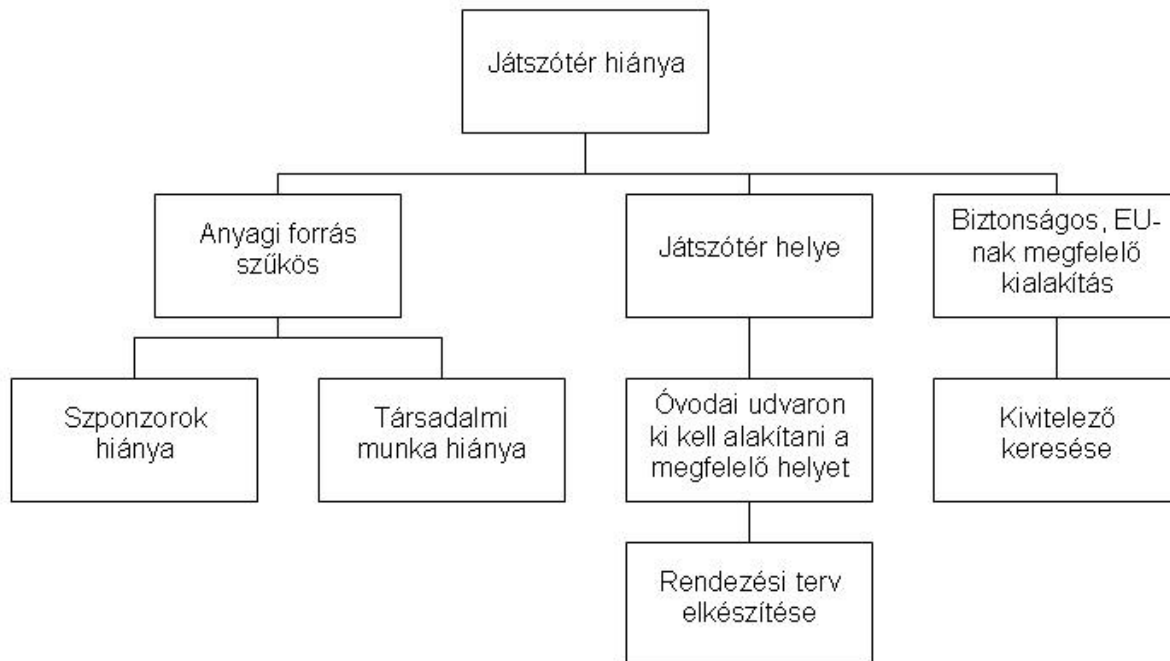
Játszótér hiánya

Anyagi forrás szűkös

Játszótér helye

Biztonságos, EU-nak megfelelő kialakítás

Szponzorok hiánya

Társadalmi munka hiánya

Óvodai udvaron ki kell alakítani a megfelelő helyet

Kivitelező keresése

Rendezési terv elkészítése